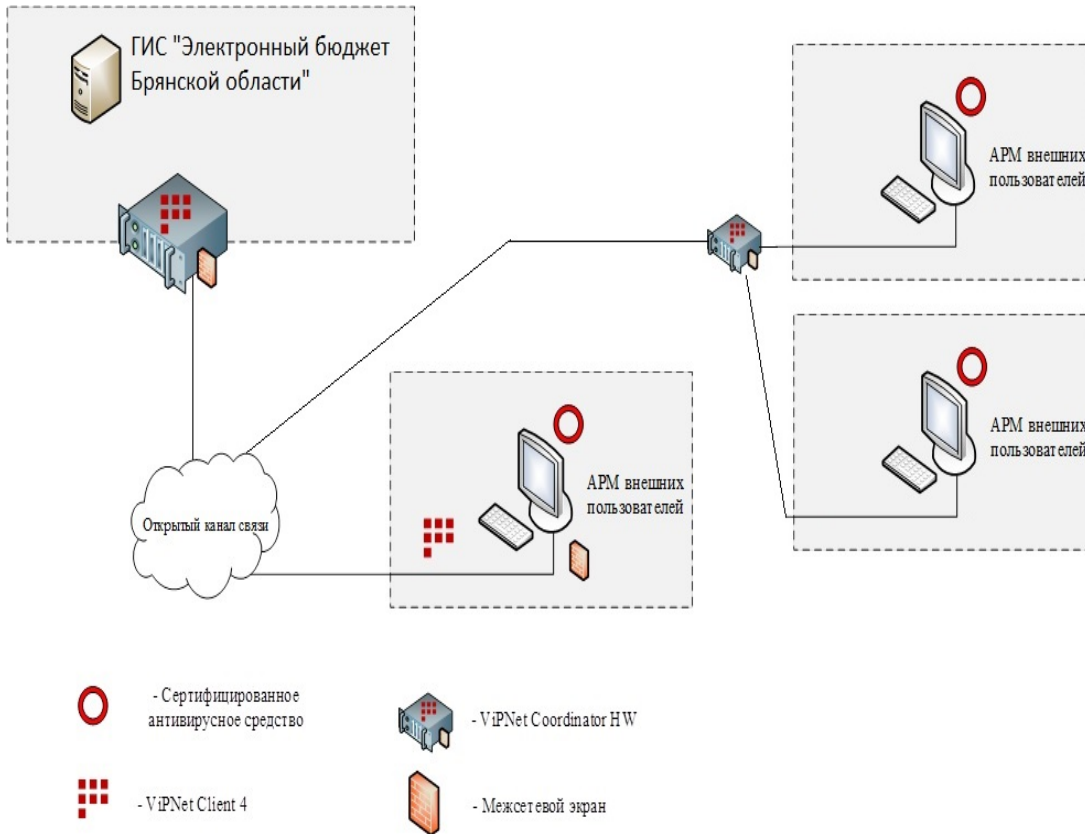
ГИС "Электронный бюджет Брянской области"

АРМ внешних пользователей

АРМ внешних пользователей

Открытый канал связи

АРМ внешних пользователей

- Сертифицированное антивирусное средство

- ViPNet Coordinator HW

- ViPNet Client 4

- Межсетевой экран